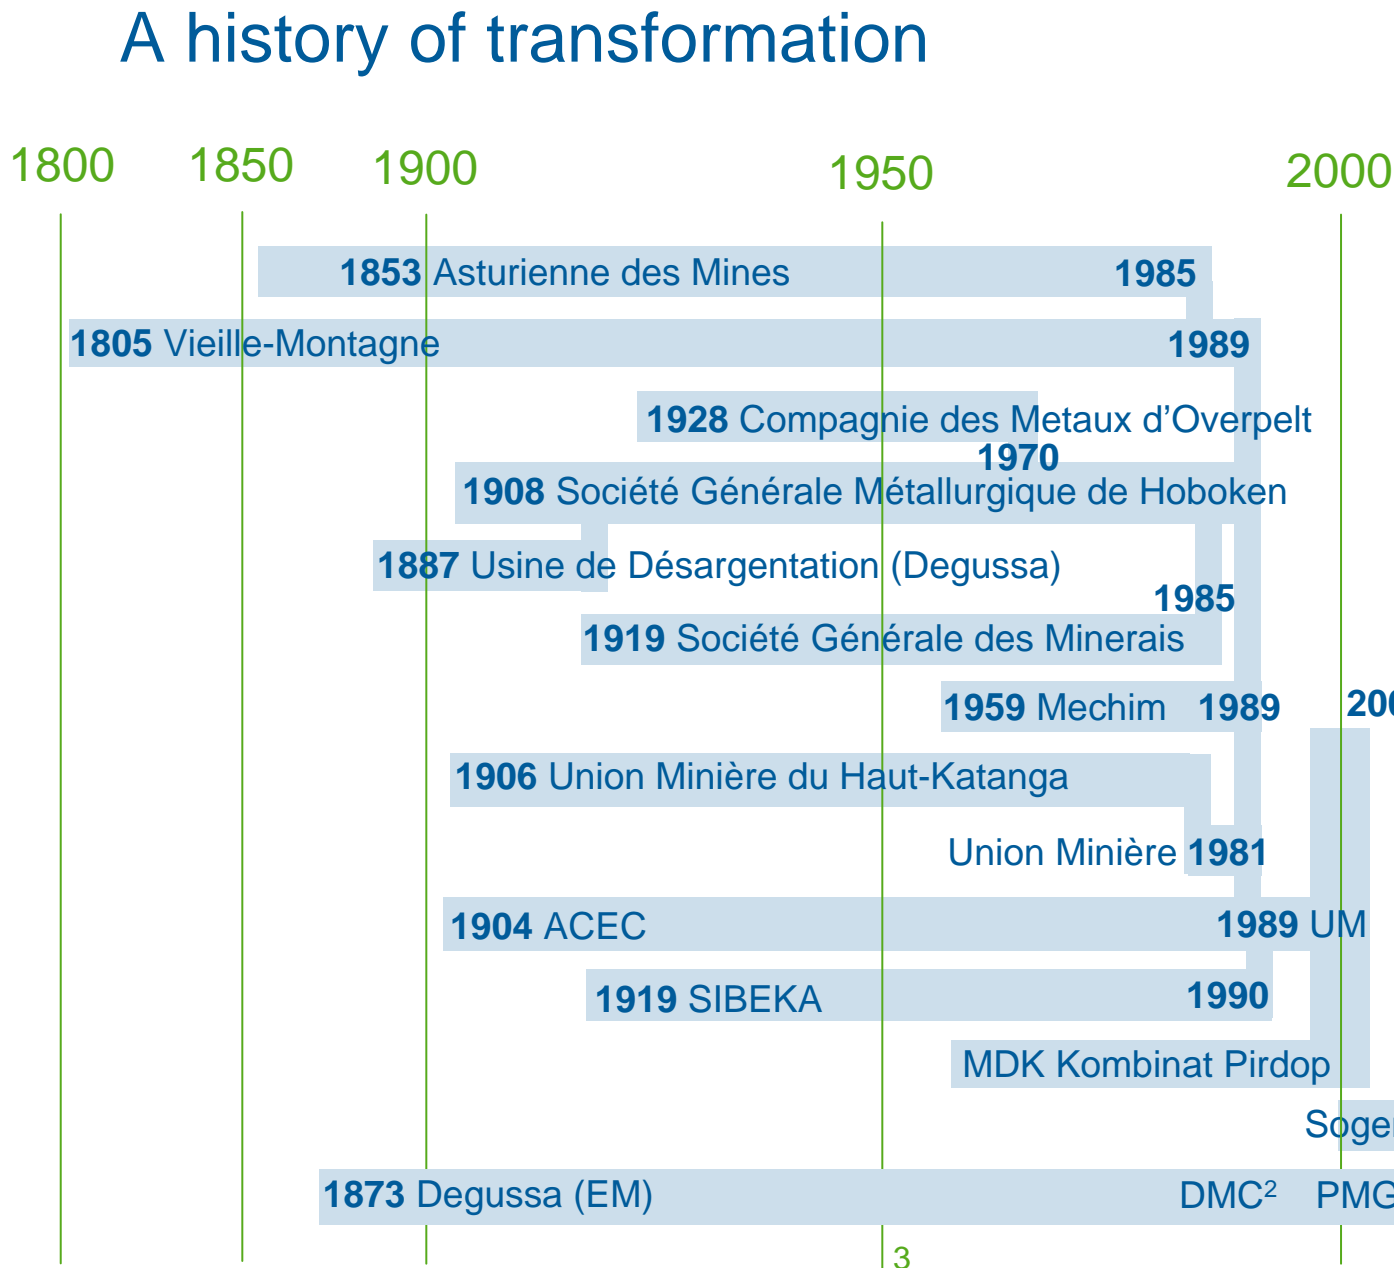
A history of transformation

1800 1850 1900 1950 2000

**1853** Asturienne des Mines **1985**

**1805** Vieille-Montagne **1989**

**1928** Compagnie des Metaux d'Overpelt

**1970**

**1908** Société Générale Métallurgique de Hoboken

**1887** Usine de Désargentation (Degussa)

**1985**

**1919** Société Générale des Minerais

**1959** Mechim **1989**

**200**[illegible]

**1906** Union Minière du Haut-Katanga

Union Minière **1981**

**1904** ACEC **1989** UM

**1919** SIBEKA **1990**

MDK Kombinat Pirdop

Soge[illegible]

**1873** Degussa (EM) DMC$^2$ PMG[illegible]

3